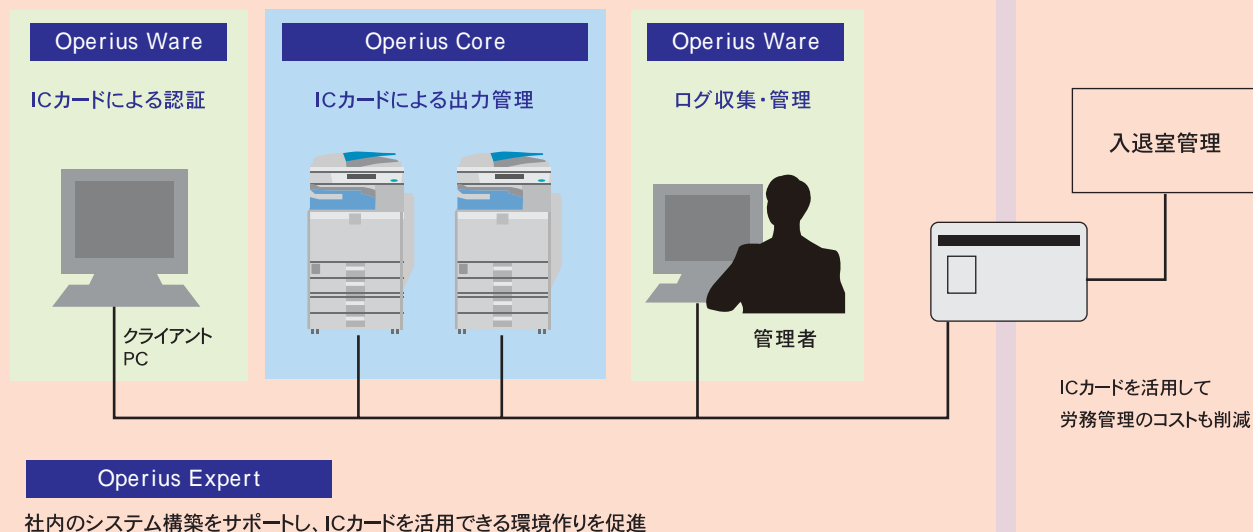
Operius Ware

ICカードによる認証

Operius Core

ICカードによる出力管理

Operius Ware

ログ収集・管理

入退室管理

クライアント PC

管理者

ICカードを活用して 労務管理のコストも削減

Operius Expert

社内のシステム構築をサポートし、ICカードを活用できる環境作りを促進